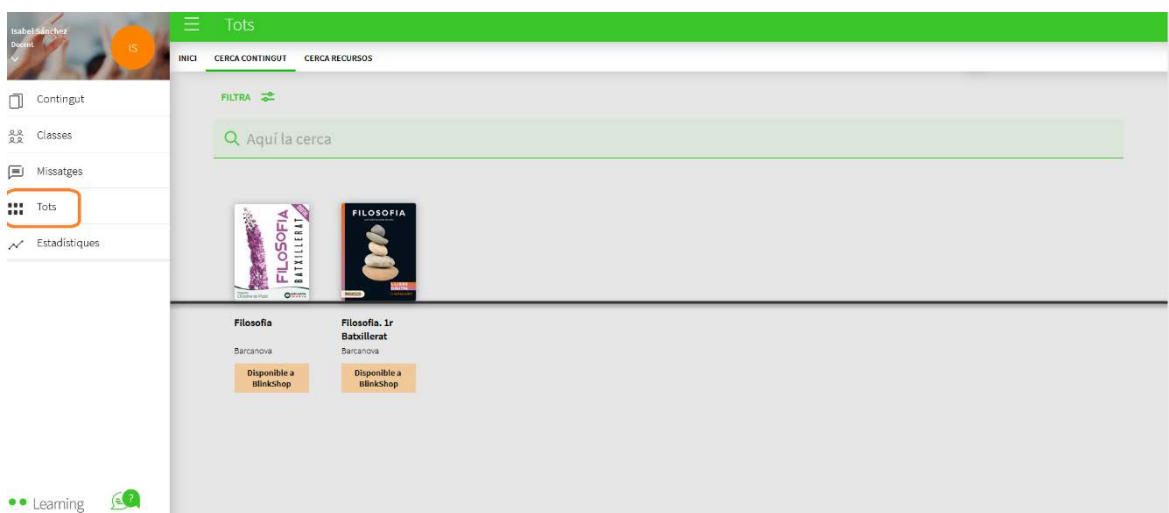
Isabel Sánchez
Docent
IS

Contingut
Classes
Missatges
Tots
Estadístiques

Learning

Tots

INICI CERCA CONTINGUT CERCA RECURSOS

FILTRA

Aquí la cerca

FILOSOFIA BATXILLERAT

FILOSOFIA

Filosofia
Barcanova
Disponible a BlinkShop

Filosofia. 1r Batxillerat
Barcanova
Disponible a BlinkShop